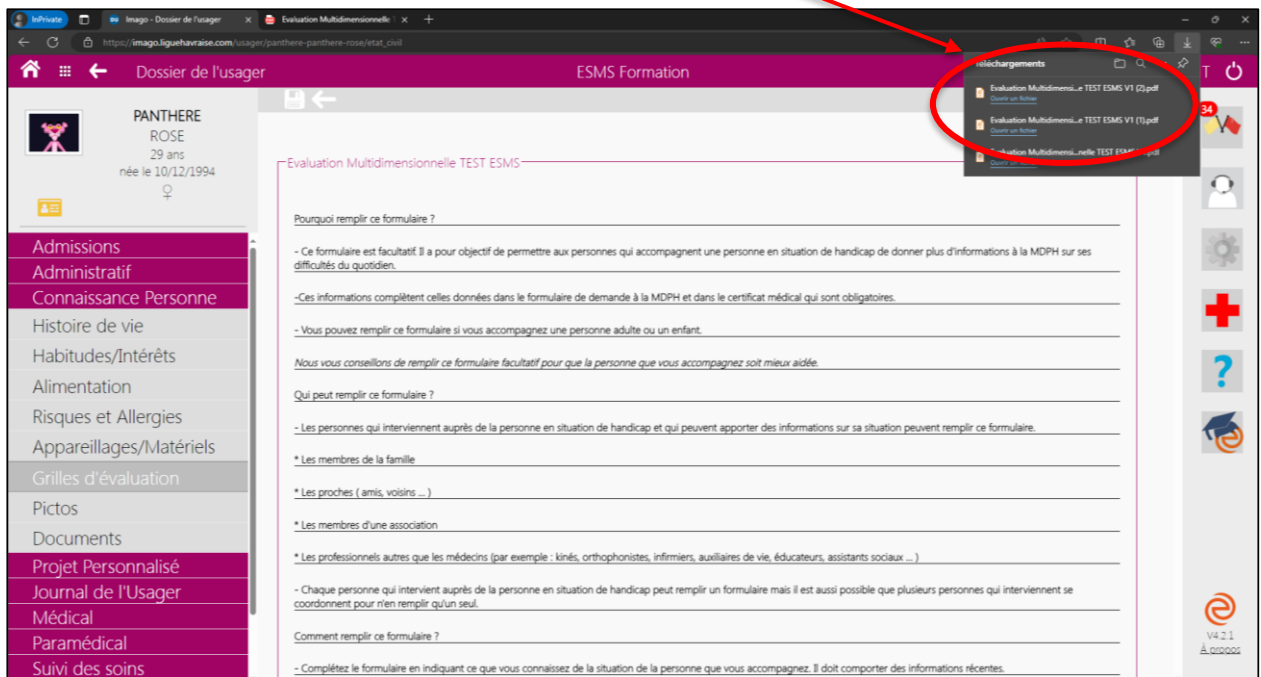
InPrivate
Imago - Dossier de l'usager
Evaluation Multidimensionnelle
https://imago.liguehavraise.com/usager/panthere-panthere-rose/etat_civil

Dossier de l'usager
ESMS Formation

Téléchargements
Evaluation Multidimensi...e TEST ESMS V1 (2).pdf
Ouvrir un fichier
Evaluation Multidimensi...e TEST ESMS V1 (1).pdf
Ouvrir un fichier
Evaluation Multidimensi...nelle TEST ESMS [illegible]
Ouvrir un fichier

PANTHERE
ROSE
29 ans
née le 10/12/1994
♀

Admissions
Administratif
Connaissance Personne
Histoire de vie
Habitudes/Intérêts
Alimentation
Risques et Allergies
Appareillages/Matériels
Grilles d'évaluation
Pictos
Documents
Projet Personnalisé
Journal de l'Usager
Médical
Paramédical
Suivi des soins

Evaluation Multidimensionnelle TEST ESMS

Pourquoi remplir ce formulaire ?

- Ce formulaire est facultatif. Il a pour objectif de permettre aux personnes qui accompagnent une personne en situation de handicap de donner plus d'informations à la MDPH sur ses difficultés du quotidien.

-Ces informations complètent celles données dans le formulaire de demande à la MDPH et dans le certificat médical qui sont obligatoires.

- Vous pouvez remplir ce formulaire si vous accompagnez une personne adulte ou un enfant.

Nous vous conseillons de remplir ce formulaire facultatif pour que la personne que vous accompagnez soit mieux aidée.

Qui peut remplir ce formulaire ?

- Les personnes qui interviennent auprès de la personne en situation de handicap et qui peuvent apporter des informations sur sa situation peuvent remplir ce formulaire.

* Les membres de la famille

* Les proches ( amis, voisins ... )

* Les membres d'une association

* Les professionnels autres que les médecins (par exemple : kinés, orthophonistes, infirmiers, auxiliaires de vie, éducateurs, assistants sociaux ... )

- Chaque personne qui intervient auprès de la personne en situation de handicap peut remplir un formulaire mais il est aussi possible que plusieurs personnes qui interviennent se coordonnent pour n'en remplir qu'un seul.

Comment remplir ce formulaire ?

- Complétez le formulaire en indiquant ce que vous connaissez de la situation de la personne que vous accompagnez. Il doit comporter des informations récentes.

34
V4.2.1
À propos